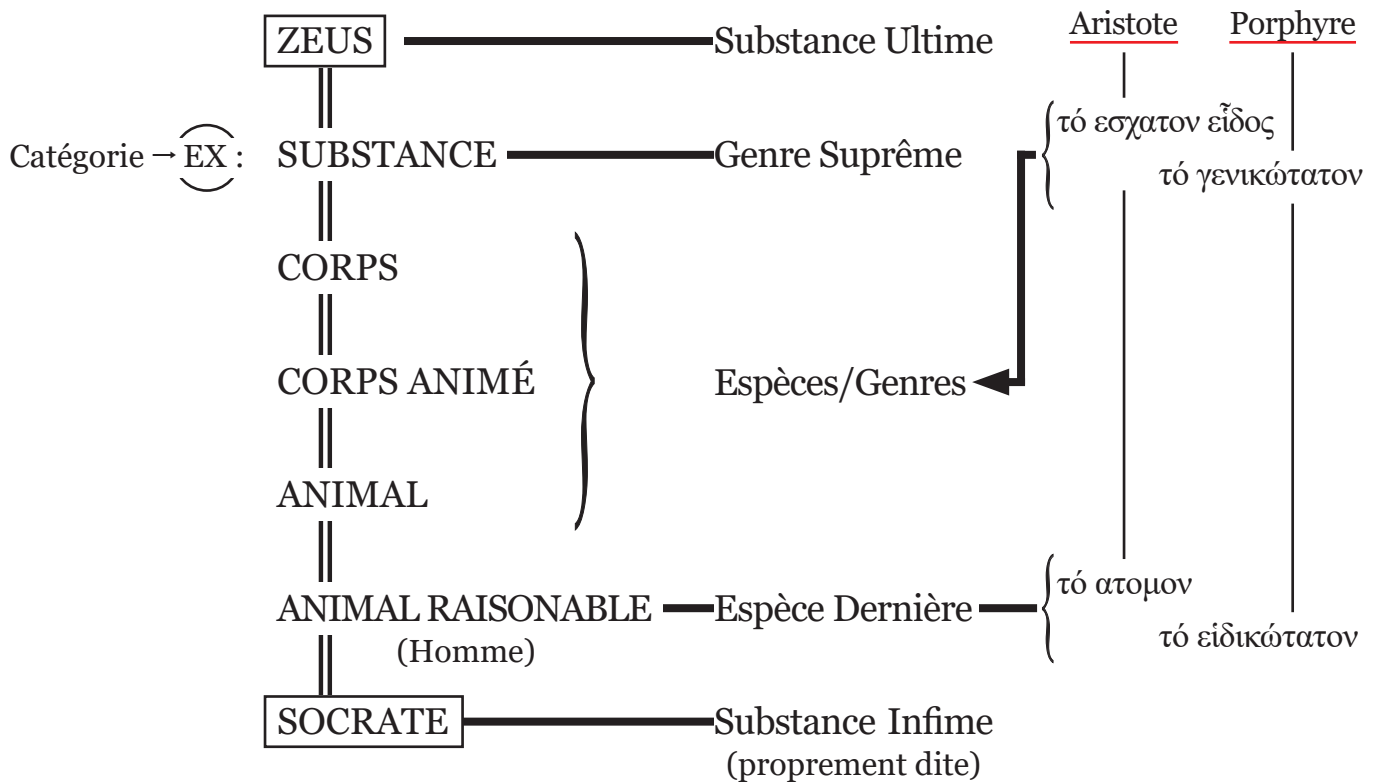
ZEUS — Substance Ultime

Aristote Porphyre

Catégorie → EX : SUBSTANCE — Genre Suprême

τό εσχατον εἶδος

τό γενικώτατον

CORPS

CORPS ANIMÉ

Espèces/Genres

ANIMAL

ANIMAL RAISONABLE (Homme) — Espèce Dernière

τό ατομον

τό είδικώτατον

SOCRATE — Substance Infime (proprement dite)